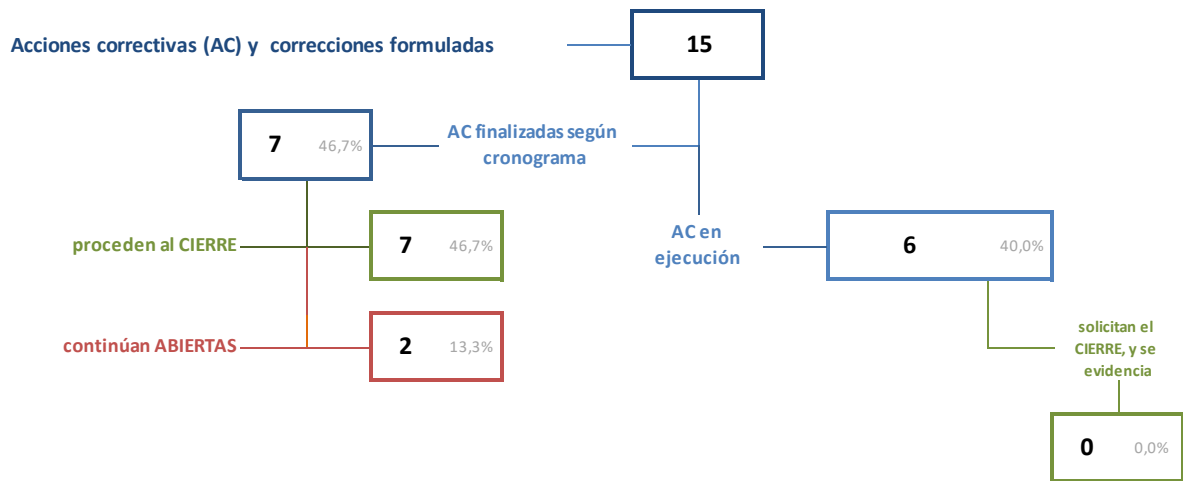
Acciones correctivas (AC) y correcciones formuladas

15

7 46,7%

AC finalizadas según cronograma

proceden al CIERRE

7 46,7%

AC en ejecución

6 40,0%

continúan ABIERTAS

2 13,3%

solicitan el CIERRE, y se evidencia

0 0,0%